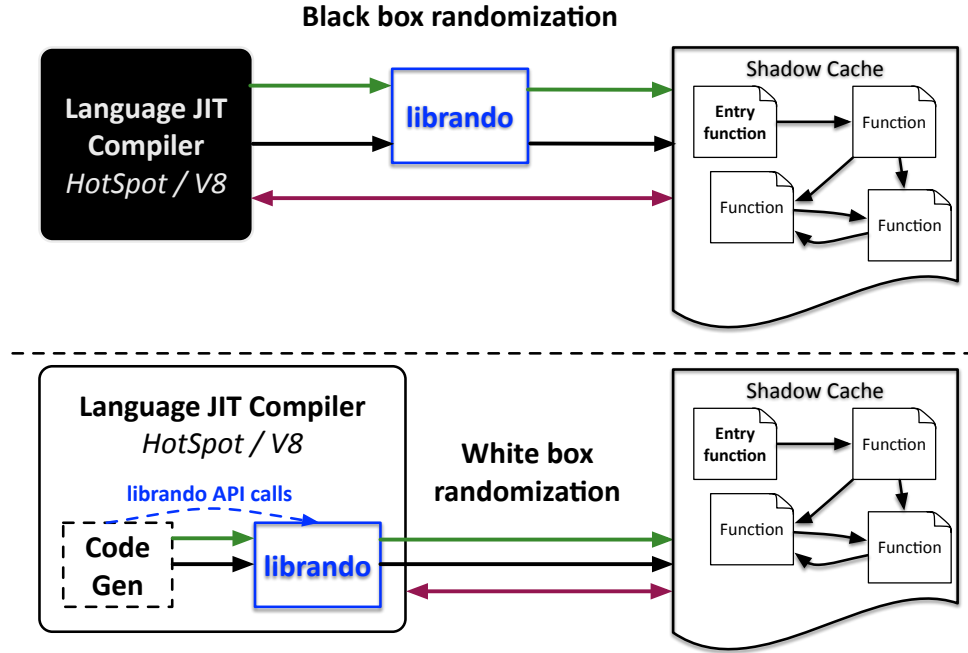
Black box randomization

Language JIT Compiler
HotSpot / V8

librando

Shadow Cache

Entry function

Function

Function

Function

Language JIT Compiler
HotSpot / V8

librando API calls

Code Gen

librando

White box randomization

Shadow Cache

Entry function

Function

Function

Function